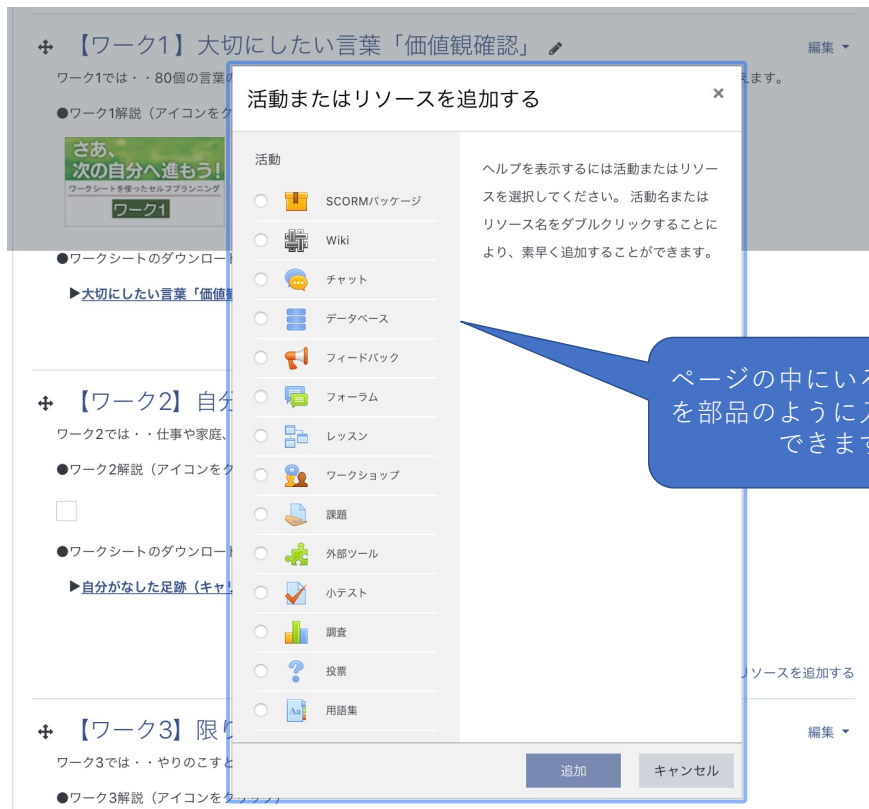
【ワーク1】大切にしたい言葉「価値観確認」

編集

ワーク1では・・80個の言葉の

えます。

●ワーク1解説（アイコンをク

さあ、
次の自分へ進もう!
ワークシートを使ったセルフプランニング
ワーク1

●ワークシートのダウンロー

▶大切にしたい言葉「価値観

【ワーク2】自分

ワーク2では・・仕事や家庭、

●ワーク2解説（アイコンをク

●ワークシートのダウンロー

▶自分がなした足跡（キャ

リソースを追加する

【ワーク3】限り

編集

ワーク3では・・やりのこすと

●ワーク3解説（アイコンをクリック）

活動またはリソースを追加する

×

活動

SCORMパッケージ

Wiki

チャット

データベース

フィードバック

フォーラム

レッスン

ワークショップ

課題

外部ツール

小テスト

調査

投票

用語集

ヘルプを表示するには活動またはリソースを選択してください。 活動名またはリソース名をダブルクリックすることにより、素早く追加することができます。

追加

キャンセル

ページの中にいろ
を部品のように
できます